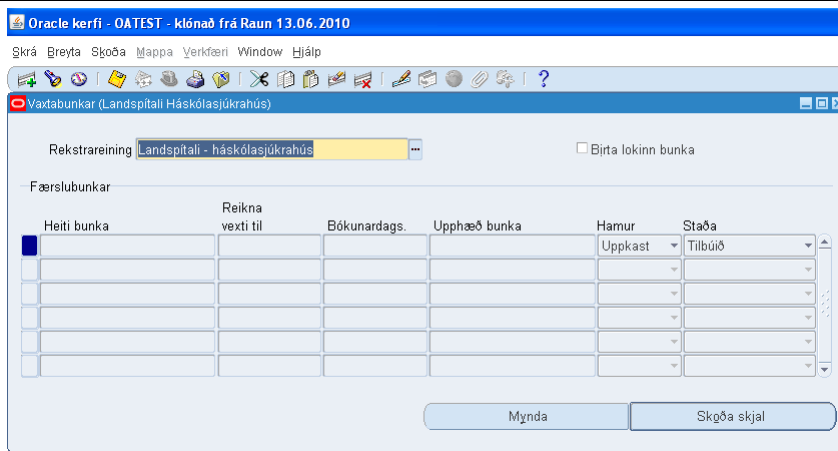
Oracle kerfi - OATEST - klónað frá Raun 13.06.2010

Skrá Breyta Skoða Mappa Verkfæri Window Hjálp

Vaxtabunkar (Landspítali Háskólasjúkrahús)

Rekstrareining Landspítali - háskólasjúkrahús

Birta lokinn bunka

Færslubunkar

| Heiti bunka | Reikna vexti til | Bókunardags. | Upphæð bunka | Hamur | Staða |
|---|---|---|---|---|---|
| | | | | Uppkast | Tilbúið |
| | | | | | |
| | | | | | |
| | | | | | |
| | | | | | |
| | | | | | |

Mynda

Skoða skjal